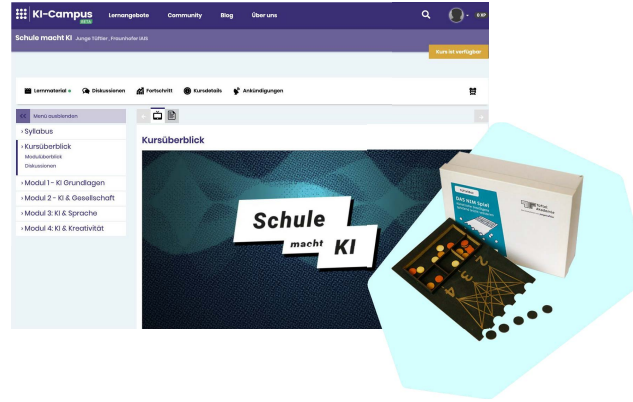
KI-Campus BETA Lernangebote Community Blog Über uns

0 XP

Schule macht KI Junge Tüftler, Fraunhofer IAIS

Kurs ist verfügbar

Lernmaterial Diskussionen Fortschritt Kursdetails Ankündigungen

Menü ausblenden

› Syllabus
› Kursüberblick
Modulüberblick
Diskussionen
› Modul 1 - KI Grundlagen
› Modul 2 - KI & Gesellschaft
› Modul 3: KI & Sprache
› Modul 4: KI & Kreativität

Kursüberblick

Schule macht KI

DAS NIM Spiel

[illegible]